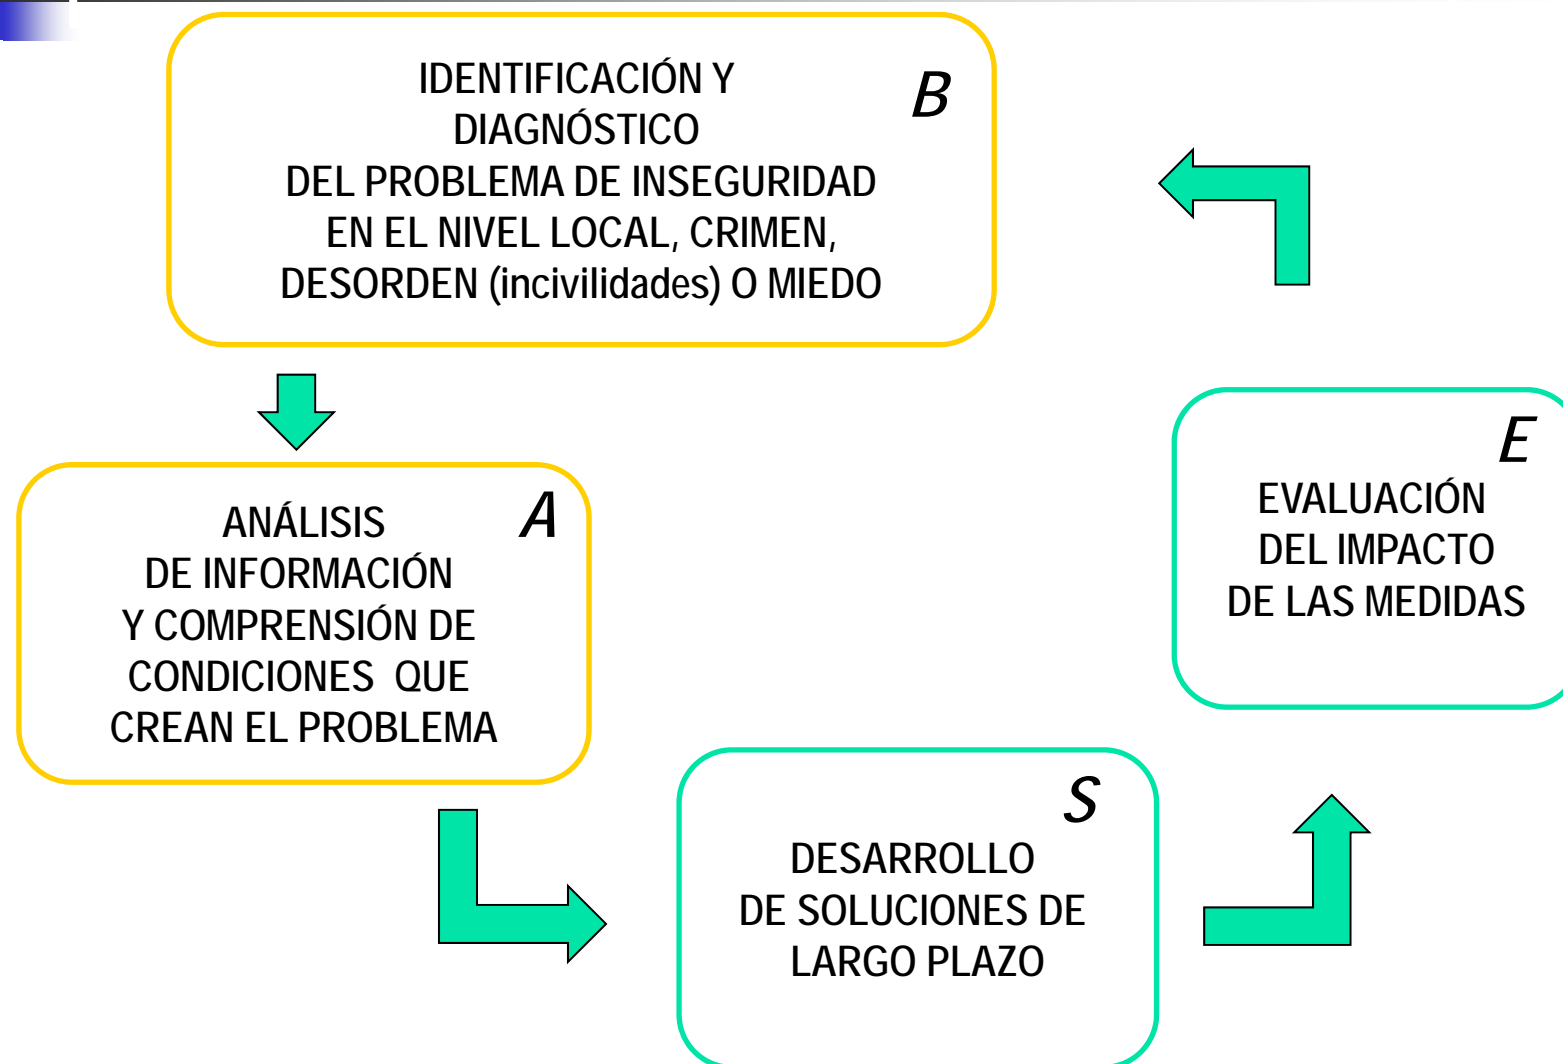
IDENTIFICACIÓN Y DIAGNÓSTICO DEL PROBLEMA DE INSEGURIDAD EN EL NIVEL LOCAL, CRIMEN, DESORDEN (incivilidades) O MIEDO

B

ANÁLISIS DE INFORMACIÓN Y COMPRENSIÓN DE CONDICIONES QUE CREAN EL PROBLEMA

A

E

EVALUACIÓN DEL IMPACTO DE LAS MEDIDAS

S

DESARROLLO DE SOLUCIONES DE LARGO PLAZO